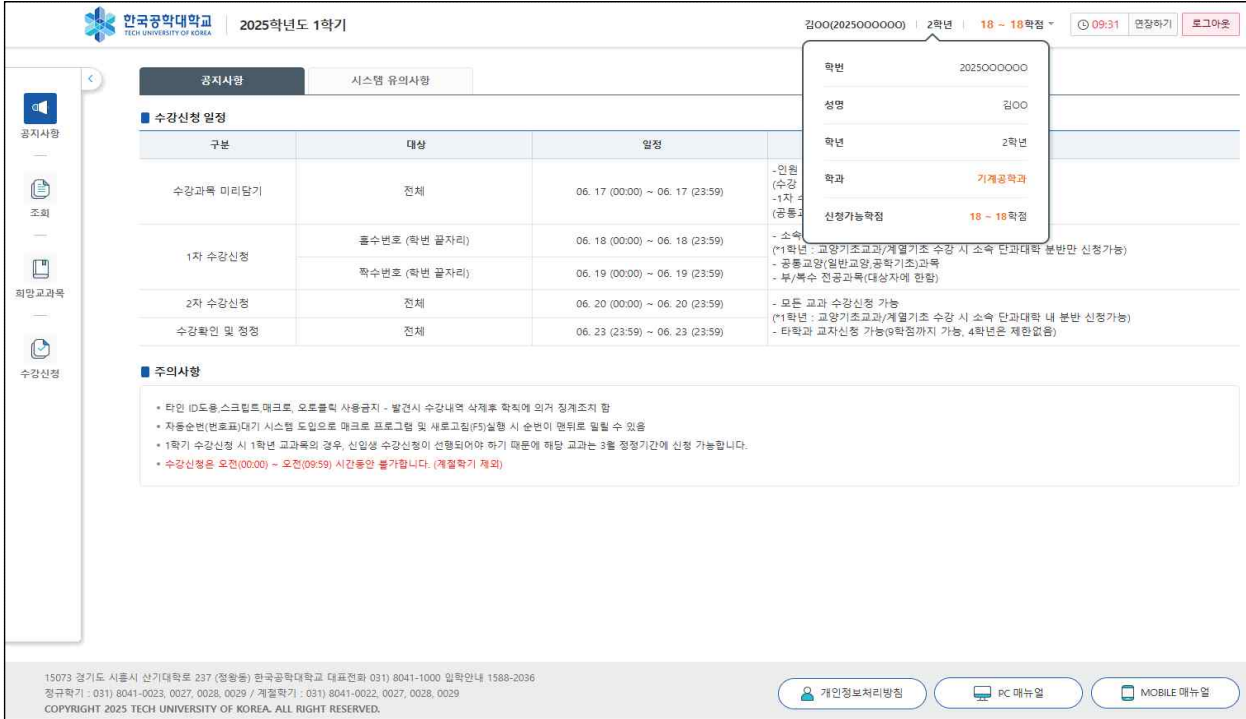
한국공학대학교
TECH UNIVERSITY OF KOREA
2025학년도 1학기

김OO(2025000000) | 2학년 | 18 ~ 18학점 | 09:31 연장하기 로그아웃

학번 2025OOOOOO
성명 김OO
학년 2학년
학과 기계공학과
신청가능학점 18 ~ 18학점

공지사항
조회
희망교과목
수강신청

공지사항 | 시스템 유의사항

수강신청 일정

| 구분 | 대상 | 일정 | |
|---|---|---|---|
| 수강과목 미리담기 | 전체 | 06. 17 (00:00) ~ 06. 17 (23:59) | -인원 (수강 -1차 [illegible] (공통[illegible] |
| 1차 수강신청 | 홀수번호 (학번 끝자리) | 06. 18 (00:00) ~ 06. 18 (23:59) | - 소속 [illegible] (*1학년 : 교양기초교과/계열기초 수강 시 소속 단과대학 분반만 신청가능) - 공통교양(일반교양,공학기초)과목 - 부/복수 전공과목(대상자에 한함) |
| | 짝수번호 (학번 끝자리) | 06. 19 (00:00) ~ 06. 19 (23:59) | |
| 2차 수강신청 | 전체 | 06. 20 (00:00) ~ 06. 20 (23:59) | - 모든 교과 수강신청 가능 (*1학년 : 교양기초교과/계열기초 수강 시 소속 단과대학 내 분반 신청가능) - 타학과 교차신청 가능(9학점까지 가능, 4학년은 제한없음) |
| 수강확인 및 정정 | 전체 | 06. 23 (23:59) ~ 06. 23 (23:59) | |

주의사항

• 타인 ID도용,스크립트,매크로, 오토클릭 사용금지 - 발견시 수강내역 삭제후 학칙에 의거 징계조치 함
• 자동순번(번호표)대기 시스템 도입으로 매크로 프로그램 및 새로고침(F5)실행 시 순번이 맨뒤로 밀릴 수 있음
• 1학기 수강신청 시 1학년 교과목의 경우, 신입생 수강신청이 선행되어야 하기 때문에 해당 교과는 3월 정정기간에 신청 가능합니다.
• 수강신청은 오전(00:00) ~ 오전(09:59) 시간동안 불가합니다. (계절학기 제외)

15073 경기도 시흥시 산기대학로 237 (정왕동) 한국공학대학교 대표전화 031) 8041-1000 입학안내 1588-2036
정규학기 : 031) 8041-0023, 0027, 0028, 0029 / 계절학기 : 031) 8041-0022, 0027, 0028, 0029
COPYRIGHT 2025 TECH UNIVERSITY OF KOREA. ALL RIGHT RESERVED.

개인정보처리방침 | PC 매뉴얼 | MOBILE 매뉴얼